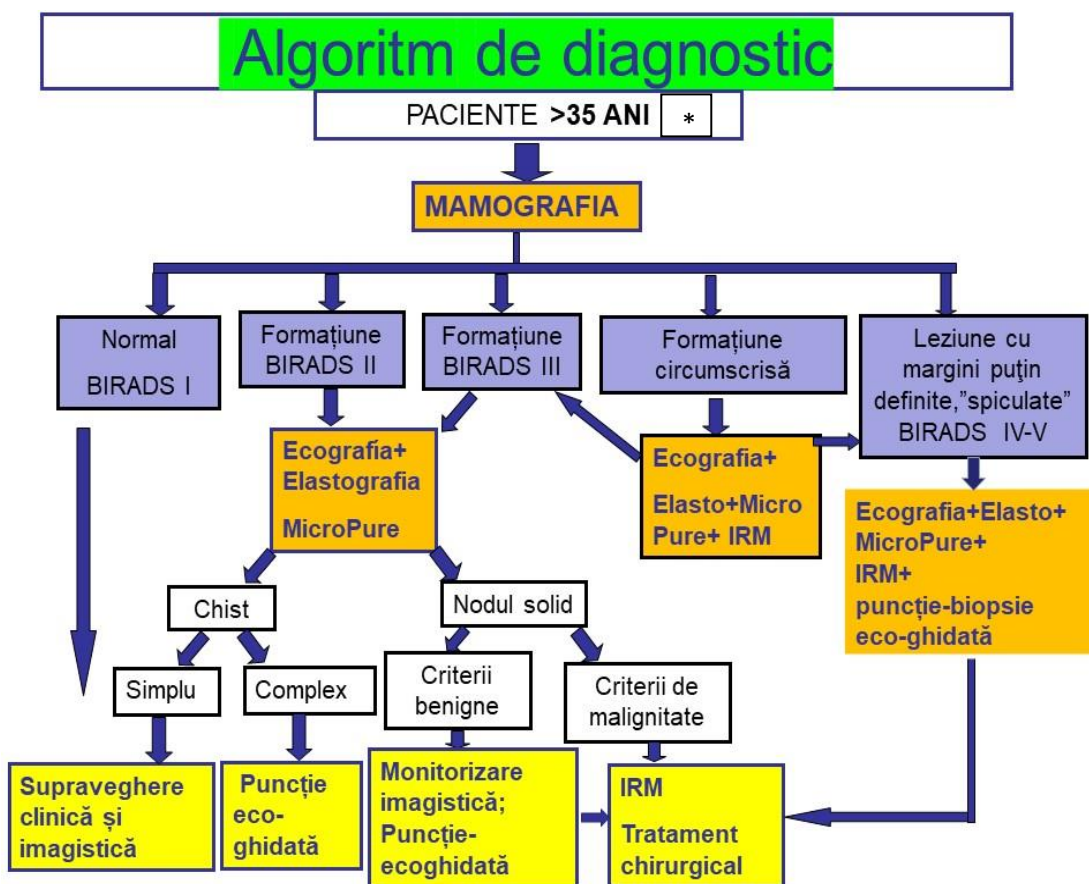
Algoritm de diagnostic

PACIENTE >35 ANI *

MAMOGRAFIA

Normal
BIRADS I

Formațiune BIRADS II

Formațiune BIRADS III

Formațiune circumscrisă

Leziune cu margini puţin definite,"spiculate" BIRADS IV-V

Ecografia+ Elastografia
MicroPure

Ecografia+
Elasto+Micro Pure+ IRM

Ecografia+Elasto+ MicroPure+ IRM+ puncție-biopsie eco-ghidată

Chist

Nodul solid

Simplu

Complex

Criterii benigne

Criterii de malignitate

Supraveghere clinică și imagistică

Puncție eco-ghidată

Monitorizare imagistică; Puncție-ecoghidată

IRM
Tratament chirurgical